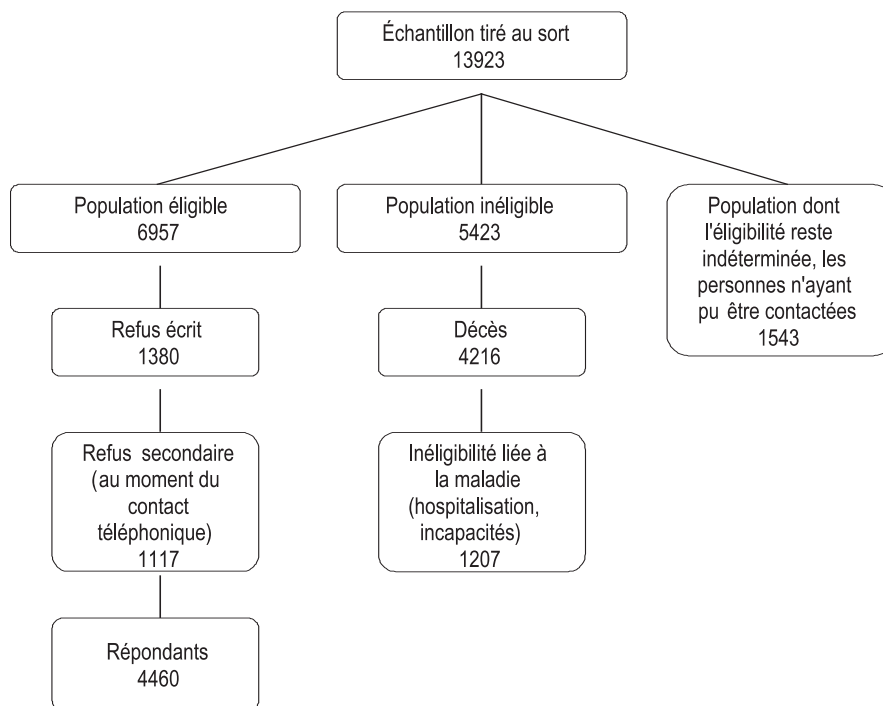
Échantillon tiré au sort
13923

Population éligible
6957

Refus écrit
1380

Refus secondaire (au moment du contact téléphonique)
1117

Répondants
4460

Population inéligible
5423

Décès
4216

Inéligibilité liée à la maladie (hospitalisation, incapacités)
1207

Population dont l'éligibilité reste indéterminée, les personnes n'ayant pu être contactées
1543